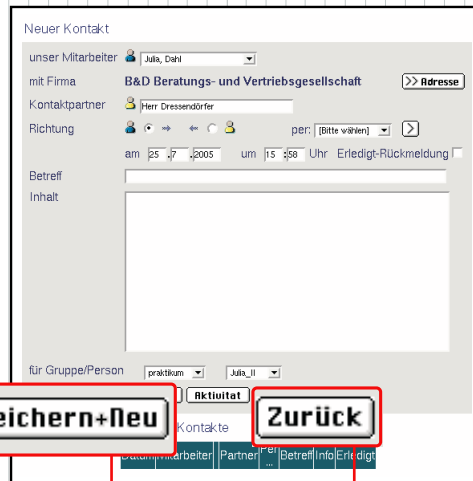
Neuer Kontakt

unser Mitarbeiter Julia, Dahl

mit Firma B&D Beratungs- und Vertriebsgesellschaft >> Adresse

Kontaktpartner Herr Dressendörfer

Richtung per: [Bitte wählen]

am 25 . 7 . 2005 um 15 : 58 Uhr Erledigt-Rückmeldung

Betreff

Inhalt

für Gruppe/Person praktikum Julia_II

eichern+Neu Aktivität Zurück

Kontakte

| Datum | Mitarbeiter | Partner | Per ... | Betreff | Info | Erledigt |
|---|---|---|---|---|---|---|